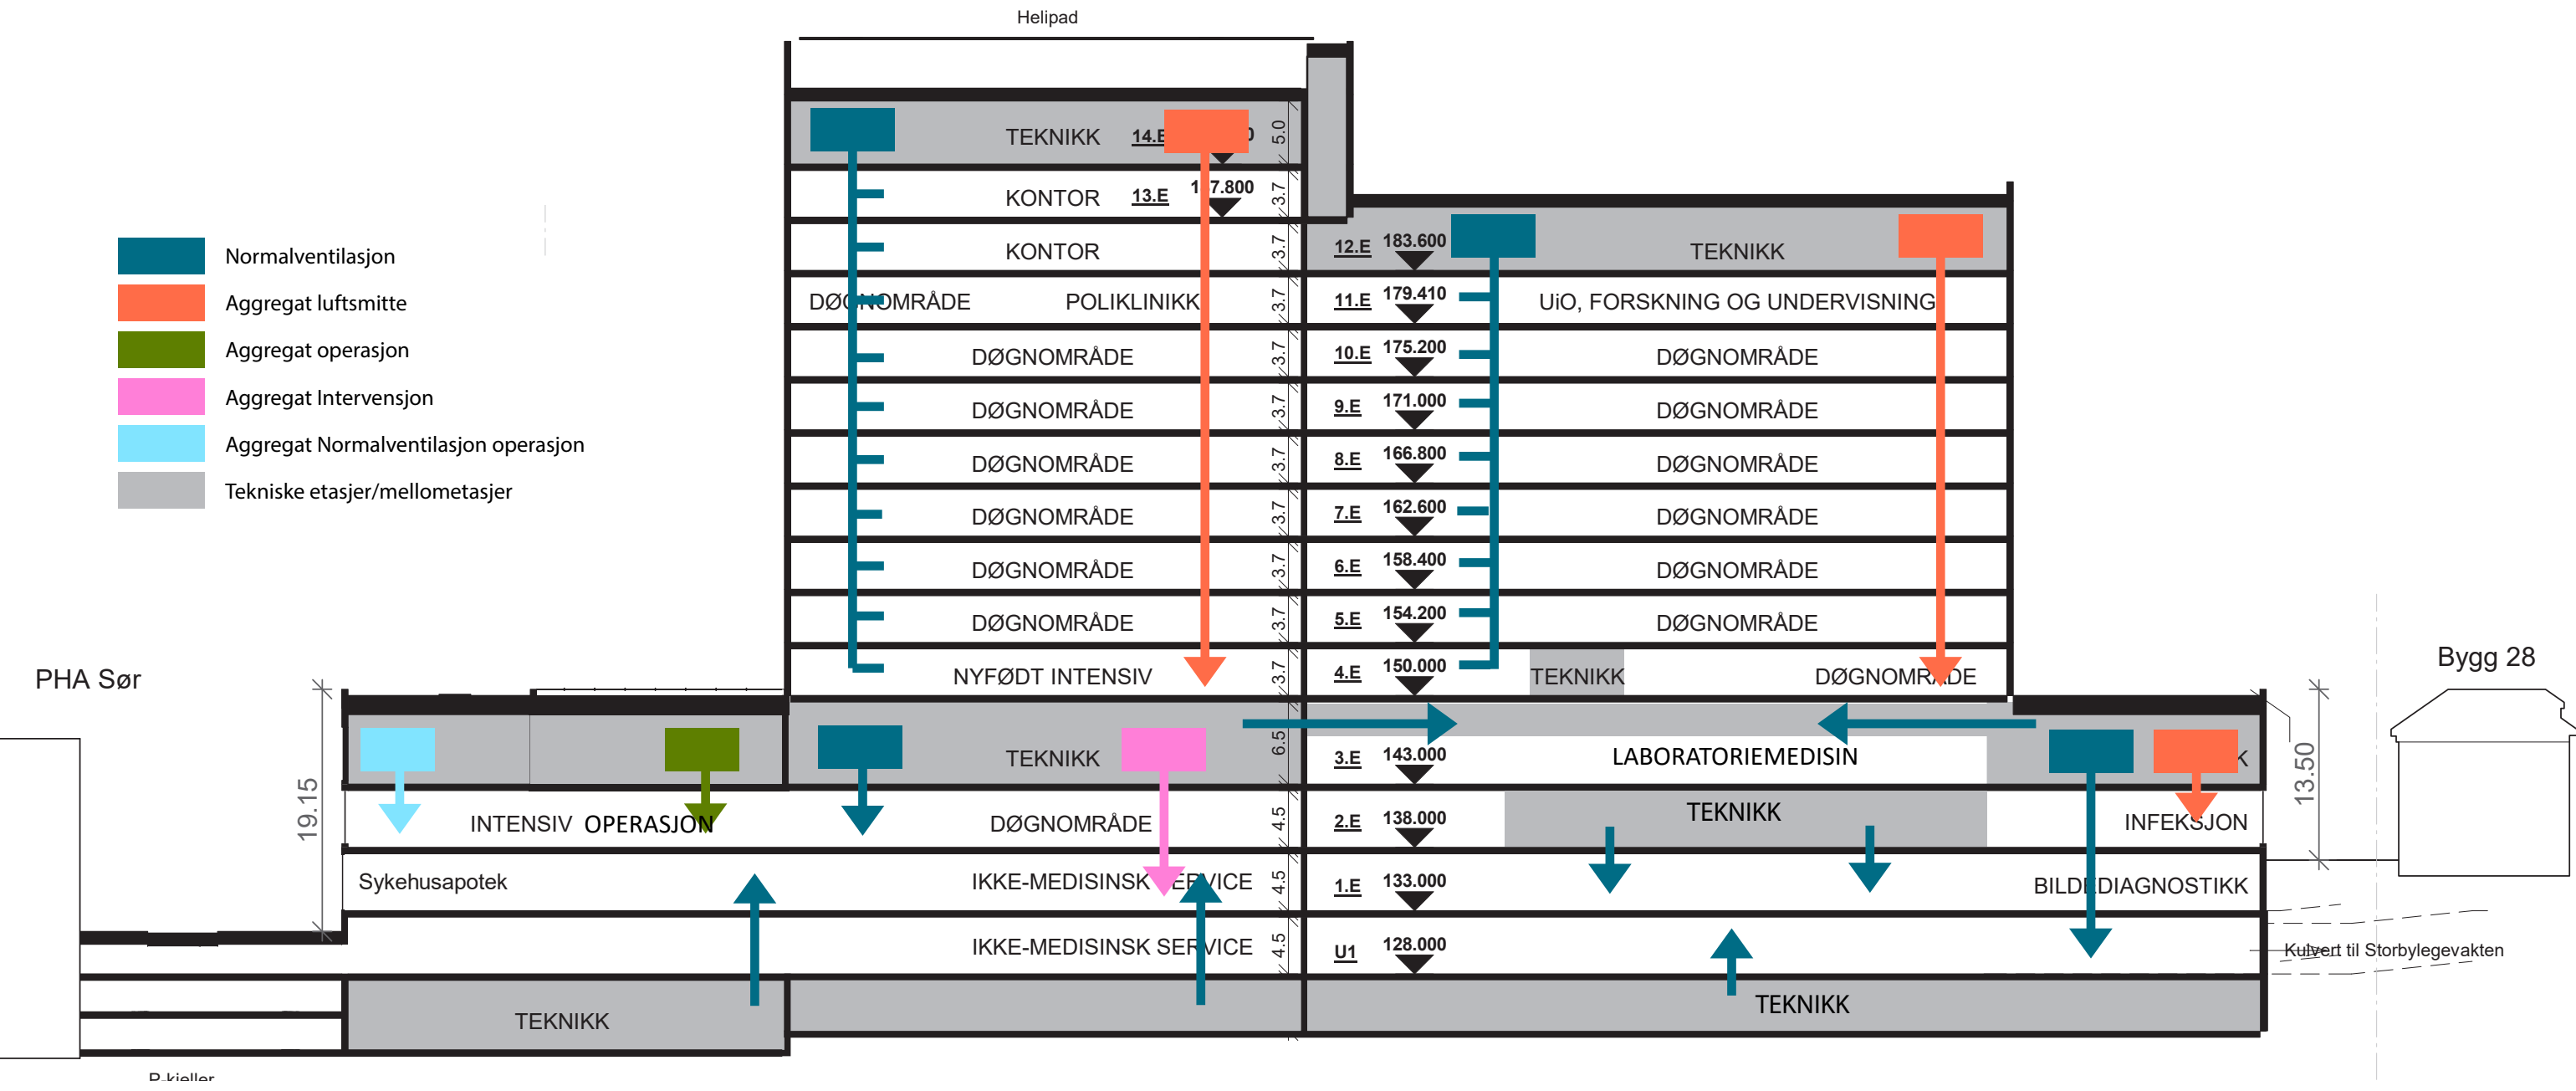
Helipad

Normalventilasjon
Aggregat luftsmitte
Aggregat operasjon
Aggregat Intervensjon
Aggregat Normalventilasjon operasjon
Tekniske etasjer/mellometasjer

TEKNIKK 14.E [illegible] 5.0
KONTOR 13.E 1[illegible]7.800 3.7
KONTOR 3.7
DØ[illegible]OMRÅDE POLIKLINIKK 3.7
DØGNOMRÅDE 3.7
DØGNOMRÅDE 3.7
DØGNOMRÅDE 3.7
DØGNOMRÅDE 3.7
DØGNOMRÅDE 3.7
DØGNOMRÅDE 3.7
NYFØDT INTENSIV 3.7
TEKNIKK 6.5
INTENSIV OPERASJON DØGNOMRÅDE 4.5
Sykehusapotek IKKE-MEDISINSK SE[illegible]VICE 4.5
IKKE-MEDISINSK SERVICE 4.5
TEKNIKK

12.E 183.600 TEKNIKK
11.E 179.410 UiO, FORSKNING OG UNDERVISNING
10.E 175.200 DØGNOMRÅDE
9.E 171.000 DØGNOMRÅDE
8.E 166.800 DØGNOMRÅDE
7.E 162.600 DØGNOMRÅDE
6.E 158.400 DØGNOMRÅDE
5.E 154.200 DØGNOMRÅDE
4.E 150.000 TEKNIKK DØGNOMR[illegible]DE
3.E 143.000 LABORATORIEMEDISIN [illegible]K
2.E 138.000 TEKNIKK INFEK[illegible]JON
1.E 133.000 BILD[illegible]DIAGNOSTIKK
U1 128.000
TEKNIKK

PHA Sør
19.15
Bygg 28
13.50
Kulvert til Storbylegevakten
P-kjeller